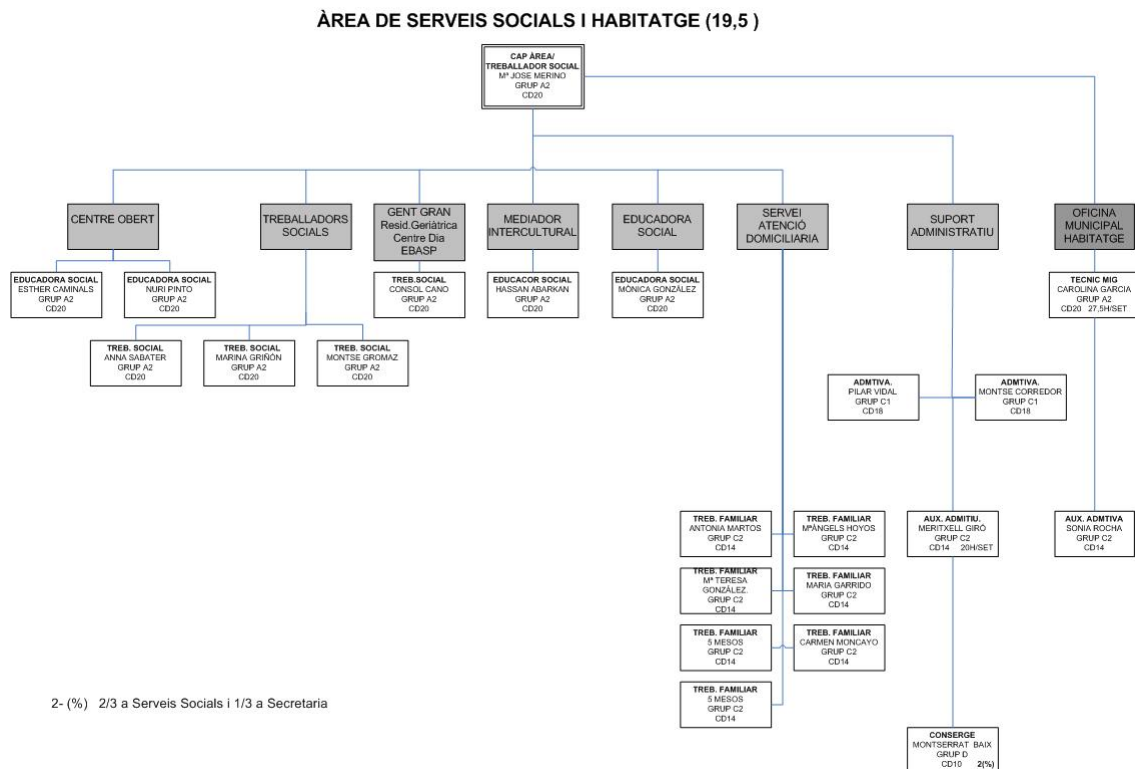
ÀREA DE SERVEIS SOCIALS I HABITATGE (19,5 )

CAP ÀREA/
TREBALLADOR SOCIAL
Mª JOSE MERINO
GRUP A2
CD20

CENTRE OBERT

TREBALLADORS SOCIALS

GENT GRAN
Resid.Geriàtrica
Centre Dia
EBASP

MEDIADOR INTERCULTURAL

EDUCADORA SOCIAL

SERVEI ATENCIÓ DOMICILIARIA

SUPORT ADMINISTRATIU

OFICINA MUNICIPAL HABITATGE

EDUCADORA SOCIAL
ESTHER CAMINALS
GRUP A2
CD20

EDUCADORA SOCIAL
NURI PINTO
GRUP A2
CD20

TREB.SOCIAL
CONSOL CANO
GRUP A2
CD20

EDUCACOR SOCIAL
HASSAN ABARKAN
GRUP A2
CD20

EDUCADORA SOCIAL
MÒNICA GONZÁLEZ
GRUP A2
CD20

TECNIC MIG
CAROLINA GARCIA
GRUP A2
CD20 27.5H/SET

TREB. SOCIAL
ANNA SABATER
GRUP A2
CD20

TREB. SOCIAL
MARINA GRIÑÓN
GRUP A2
CD20

TREB. SOCIAL
MONTSE GROMAZ
GRUP A2
CD20

ADMTIVA.
PILAR VIDAL
GRUP C1
CD18

ADMTIVA.
MONTSE CORREDOR
GRUP C1
CD18

TREB. FAMILIAR
ANTONIA MARTOS
GRUP C2
CD14

TREB. FAMILIAR
MªÀNGELS HOYOS
GRUP C2
CD14

AUX. ADMITIU.
MERITXELL GIRÓ
GRUP C2
CD14 20H/SET

AUX. ADMTIVA
SONIA ROCHA
GRUP C2
CD14

TREB. FAMILIAR
Mª TERESA
GONZÁLEZ.
GRUP C2
CD14

TREB. FAMILIAR
MARIA GARRIDO
GRUP C2
CD14

TREB. FAMILIAR
5 MESOS
GRUP C2
CD14

TREB. FAMILIAR
CARMEN MONCAYO
GRUP C2
CD14

TREB. FAMILIAR
5 MESOS
GRUP C2
CD14

2- (%) 2/3 a Serveis Socials i 1/3 a Secretaria

CONSERGE
MONTSERRAT BAIX
GRUP D
CD10 2(%)